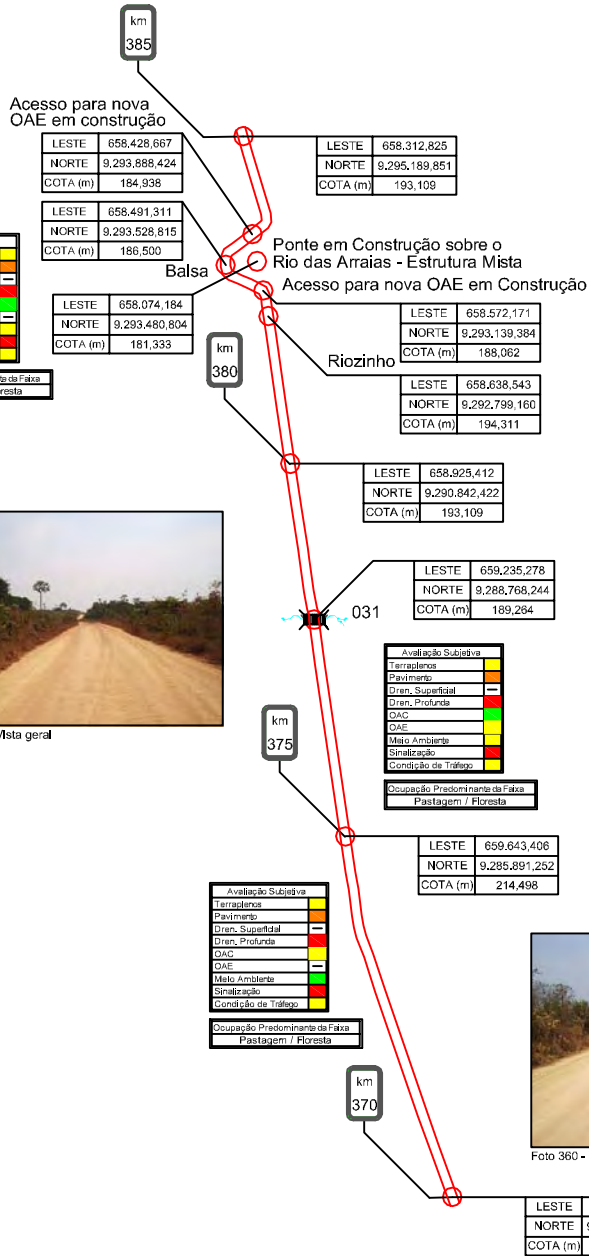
km
385

Acesso para nova OAE em construção

| LESTE | 658.428,667 |
|---|---|
| NORTE | 9.293.888,424 |
| COTA (m) | 184,938 |

| LESTE | 658.312,825 |
|---|---|
| NORTE | 9.295.189,851 |
| COTA (m) | 193,109 |

| LESTE | 658.491,311 |
|---|---|
| NORTE | 9.293.528,815 |
| COTA (m) | 186,500 |

Ponte em Construção sobre o Rio das Arraias - Estrutura Mista

Balsa

Acesso para nova OAE em Construção

| LESTE | 658.074,184 |
|---|---|
| NORTE | 9.293.480,804 |
| COTA (m) | 181,333 |

| LESTE | 658.572,171 |
|---|---|
| NORTE | 9.293.139,384 |
| COTA (m) | 188,062 |

km
380

Riozinho

| LESTE | 658.638,543 |
|---|---|
| NORTE | 9.292.799,160 |
| COTA (m) | 194,311 |

ta da Faixa
resta

| LESTE | 658.925,412 |
|---|---|
| NORTE | 9.290.842,422 |
| COTA (m) | 193,109 |

| LESTE | 659.235,278 |
|---|---|
| NORTE | 9.288.768,244 |
| COTA (m) | 189,264 |

031

Avaliação Subjetiva
Terraplenos
Pavimento
Dren. Superficial
Dren. Profunda
OAC
OAE
Meio Ambiente
Sinalização
Condição de Tráfego

Ocupação Predominante da Faixa
Pastagem / Floresta

Vista geral

km
375

| LESTE | 659.643,406 |
|---|---|
| NORTE | 9.285.891,252 |
| COTA (m) | 214,498 |

Avaliação Subjetiva
Terraplenos
Pavimento
Dren. Superficial
Dren. Profunda
OAC
OAE
Meio Ambiente
Sinalização
Condição de Tráfego

Ocupação Predominante da Faixa
Pastagem / Floresta

km
370

Foto 360 -

LESTE
NORTE
COTA (m)